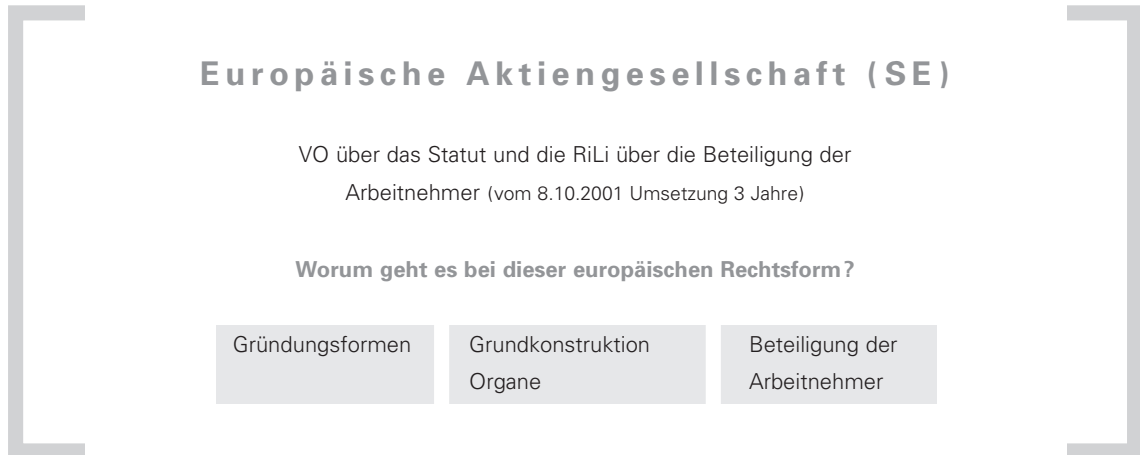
Europäische Aktiengesellschaft (SE)

VO über das Statut und die RiLi über die Beteiligung der Arbeitnehmer (vom 8.10.2001 Umsetzung 3 Jahre)

Worum geht es bei dieser europäischen Rechtsform?

Gründungsformen

Grundkonstruktion Organe

Beteiligung der Arbeitnehmer